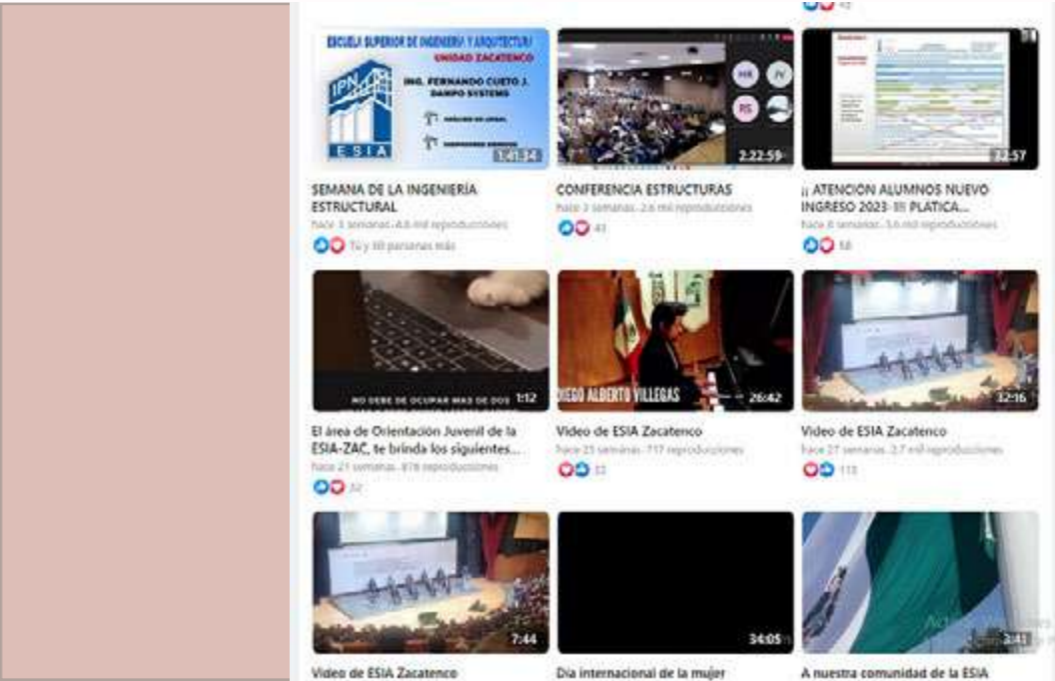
43

ESCUELA SUPERIOR DE INGENIERÍA Y ARQUITECTURA
UNIDAD ZACATENCO
ING. FERNANDO CUETO J.
DAMPO SYSTEMS
IPN
ESIA
1:41:34

SEMANA DE LA INGENIERÍA ESTRUCTURAL
hace 3 semanas · 4.8 mil reproducciones
Tú y 50 personas más

HR
JV
RS
2:22:59

CONFERENCIA ESTRUCTURAS
hace 3 semanas · 2.6 mil reproducciones
43

22:57

¡¡ ATENCIÓN ALUMNOS NUEVO INGRESO 2023-III PLATICA...
hace 8 semanas · 5.6 mil reproducciones
58

NO DEBE DE OCUPAR MAS DE DOS
1:12

El área de Orientación Juvenil de la ESIA-ZAC, te brinda los siguientes...
hace 21 semanas · 876 reproducciones
32

DIEGO ALBERTO VILLEGAS
26:42

Video de ESIA Zacatenco
hace 25 semanas · 717 reproducciones
32

32:16

Video de ESIA Zacatenco
hace 27 semanas · 2.7 mil reproducciones
113

7:44

Video de ESIA Zacatenco

34:05

Día internacional de la mujer

2:41

A nuestra comunidad de la ESIA